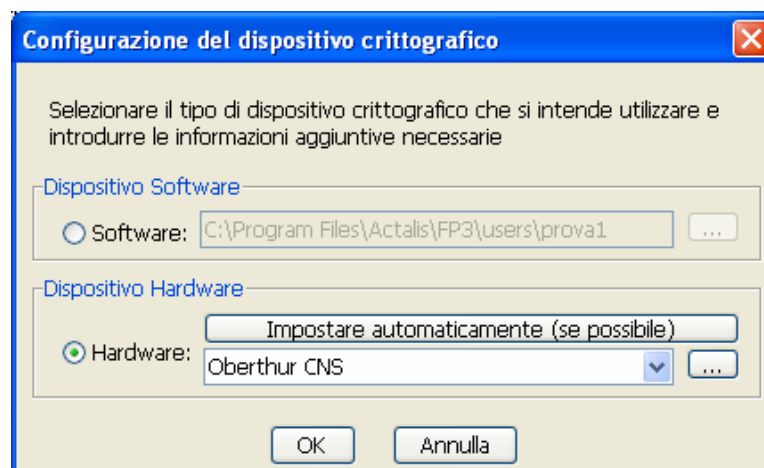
Configurazione del dispositivo crittografico

Selezionare il tipo di dispositivo crittografico che si intende utilizzare e introdurre le informazioni aggiuntive necessarie

Dispositivo Software

Software: C:\Program Files\Actalis\FP3\users\prova1 ...

Dispositivo Hardware

Impostare automaticamente (se possibile)

Hardware: Oberthur CNS ...

OK Annulla